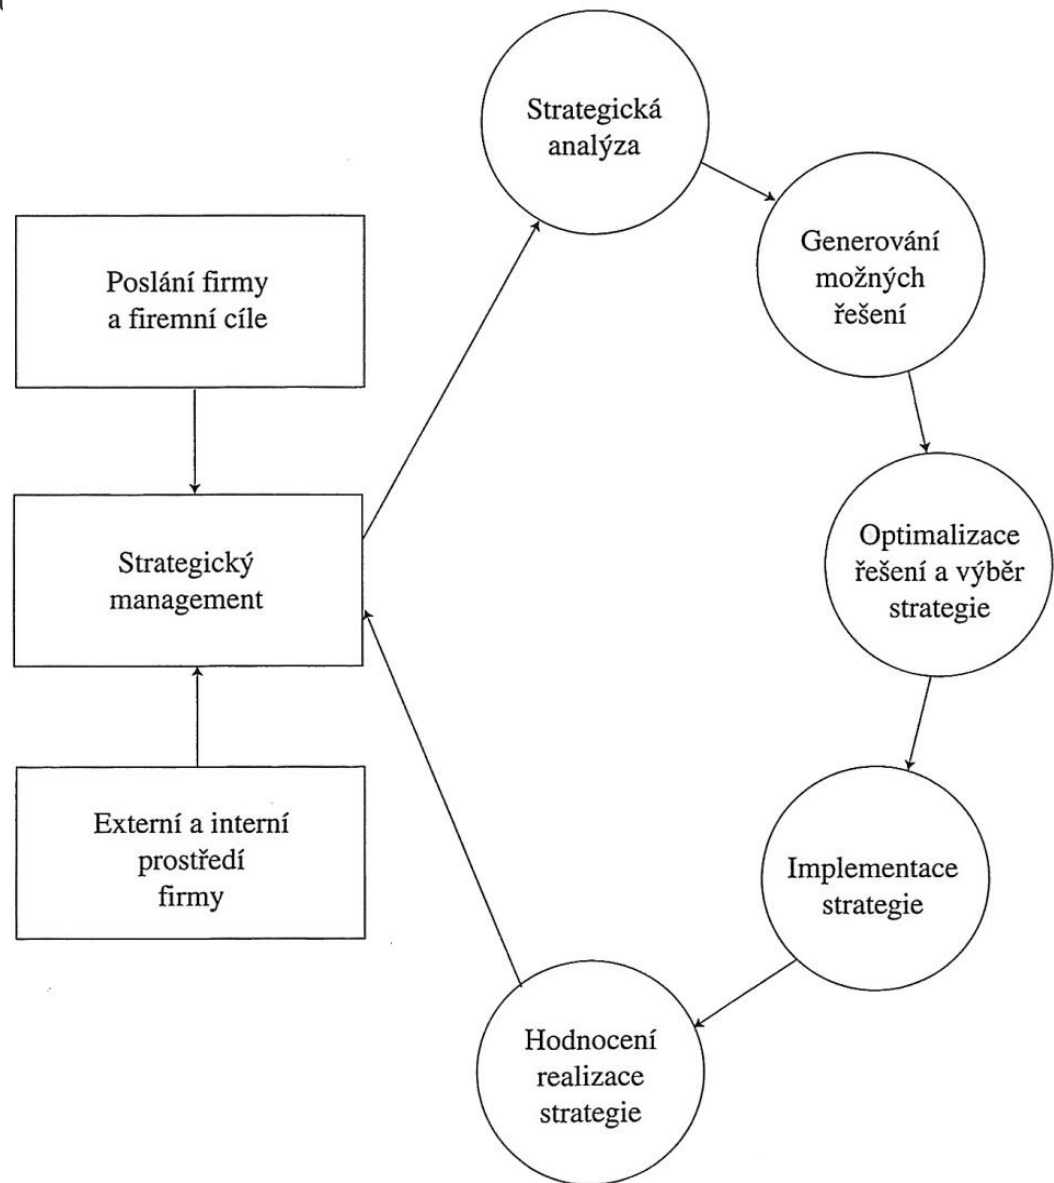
Poslání firmy a firemní cíle

Strategický management

Externí a interní prostředí firmy

Strategická analýza

Generování možných řešení

Optimalizace řešení a výběr strategie

Implementace strategie

Hodnocení realizace strategie